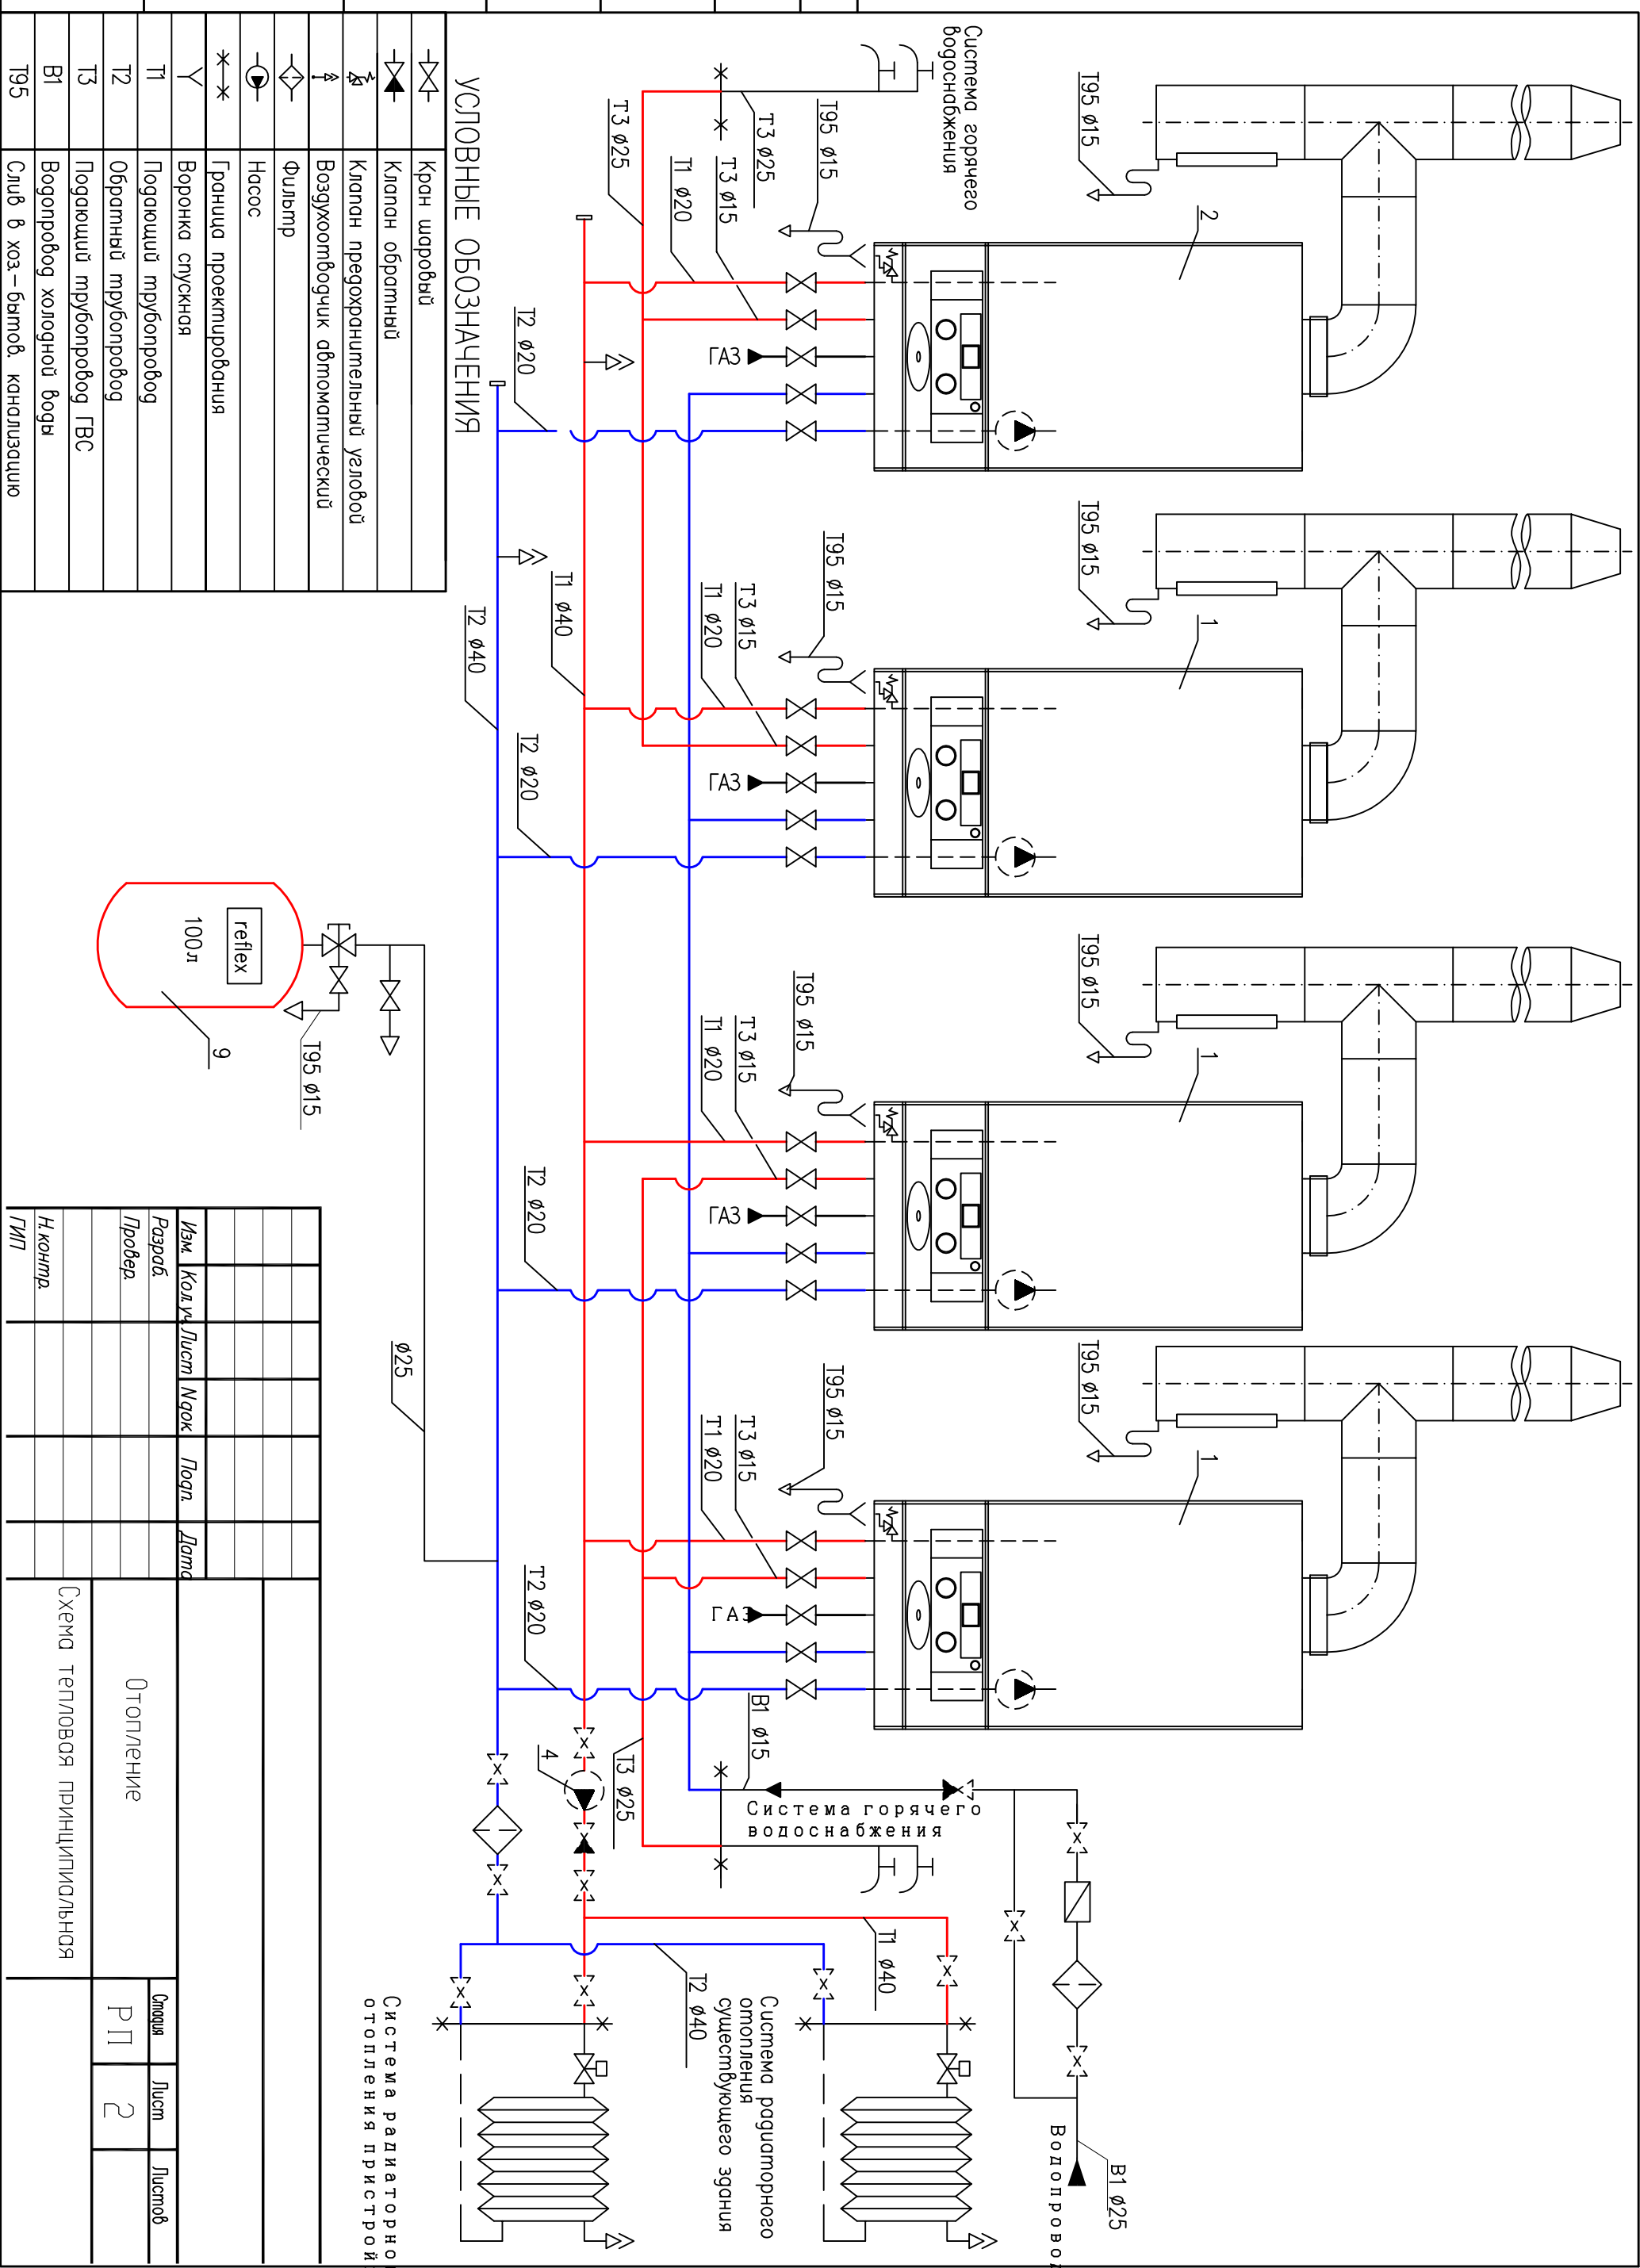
УСЛОВНЫЕ ОБОЗНАЧЕНИЯ

| | |
|---|---|
| | Кран шаровый |
| | Клапан обратный |
| | Клапан предохранительный угловой |
| | Воздухоотводчик автоматический |
| | Фильтр |
| | Насос |
| | Граница проектирования |
| | Воронка спускная |
| Т1 | Подающий трубопровод |
| Т2 | Обратный трубопровод |
| Т3 | Подающий трубопровод ГВС |
| В1 | Водопровод холодной воды |
| Т95 | Слив в хоз.-бытов. канализацию |

Система горячего водоснабжения

Т95 ø15
Т3 ø25
Т3 ø25
Т95 ø15
Т3 ø15
Т1 ø20
2
ГАЗ
Т2 ø20
Т95 ø15
Т1 ø40
Т3 ø15
Т1 ø20
Т95 ø15
1
Т2 ø40
Т2 ø20
ГАЗ
reflex
100л
9
Т95 ø15
Т95 ø15
Т3 ø15
Т1 ø20
Т95 ø15
1
Т2 ø20
ГАЗ
ø25
Т95 ø15
Т3 ø15
Т1 ø20
Т95 ø15
1
Т2 ø20
ГАЗ
В1 ø15
4
Т3 ø25
Система горячего водоснабжения
Т1 ø40
Т2 ø40
Система радиаторного отопления существующего здания
Система радиаторного отопления пристрой
Водопровод
В1 ø25

| Изм. | Кол.уч | Лист | Nдок | Подп. | Дата |
|---|---|---|---|---|---|
| Разраб. | | | | | |
| Провер. | | | | | |
| Н.контр. | | | | | |
| ГИП | | | | | |

Отопление

Схема тепловая принципиальная

| Стадия | Лист | Листов |
|---|---|---|
| РП | 2 | |